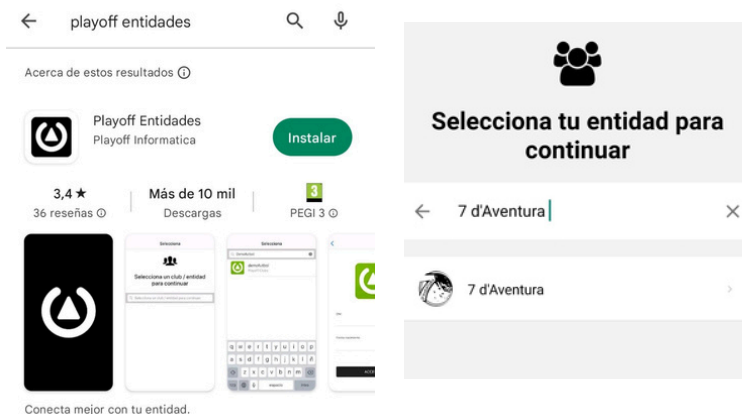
playoff entidades

Acerca de estos resultados ⓘ

Playoff Entidades
Playoff Informatica

Instalar

3,4 ★
36 reseñas ⓘ

Más de 10 mil
Descargas

3
PEGI 3 ⓘ

Selecciona

Selecciona un club / entidad para continuar

Selecciona

Conecta mejor con tu entidad.

Selecciona tu entidad para continuar

7 d'Aventura

7 d'Aventura